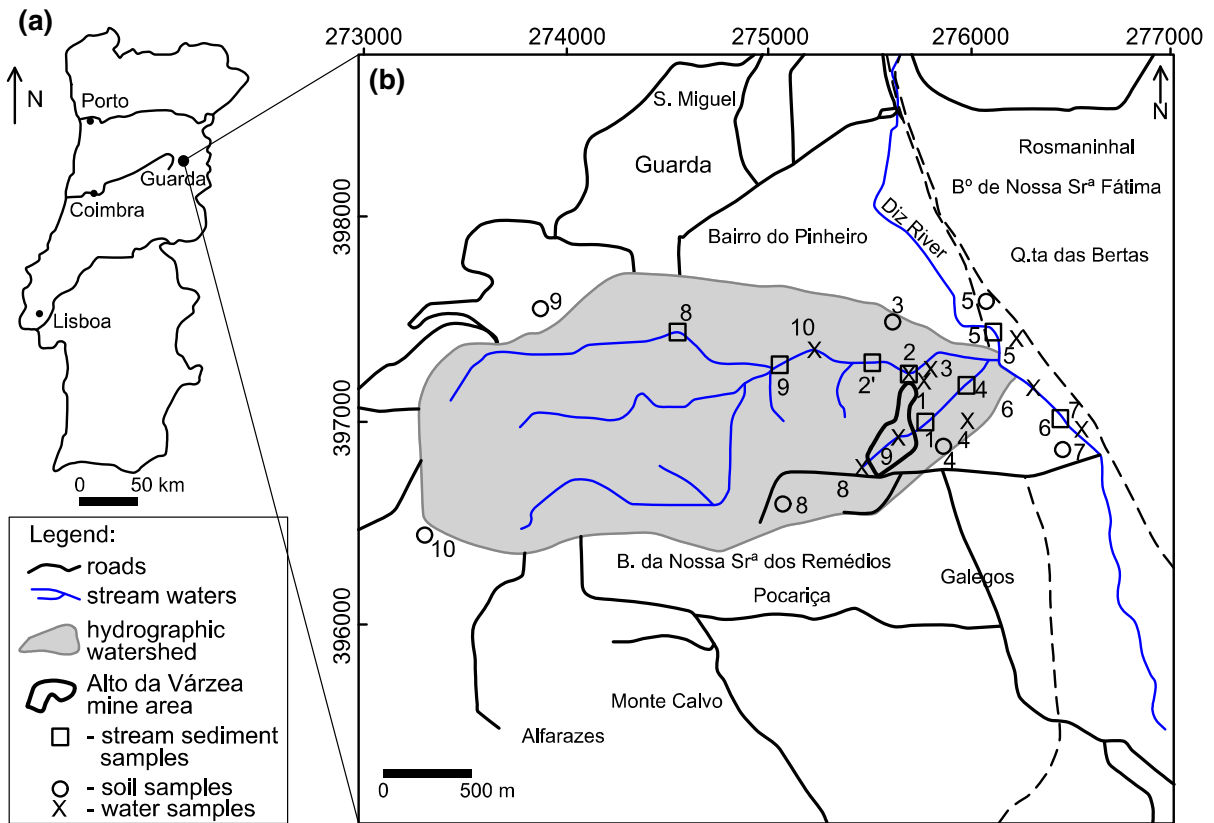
(a)

N

Porto

Guarda

Coimbra

Lisboa

0 50 km

Legend:
roads
stream waters
hydrographic watershed
Alto da Várzea mine area
- stream sediment samples
- soil samples
X - water samples

(b)

273000 274000 275000 276000 277000

398000

397000

396000

N

S. Miguel

Guarda

Rosmaninhal

Bº de Nossa Srª Fátima

Diz River

Bairro do Pinheiro

Q.ta das Bertas

9 8 10 3 5 5 5 2 3 9 2' 4 1 6 4 1 7 6 9 4 7 8 8 10

B. da Nossa Srª dos Remédios

Galegos

Pocariça

Monte Calvo

Alfarazes

0 500 m